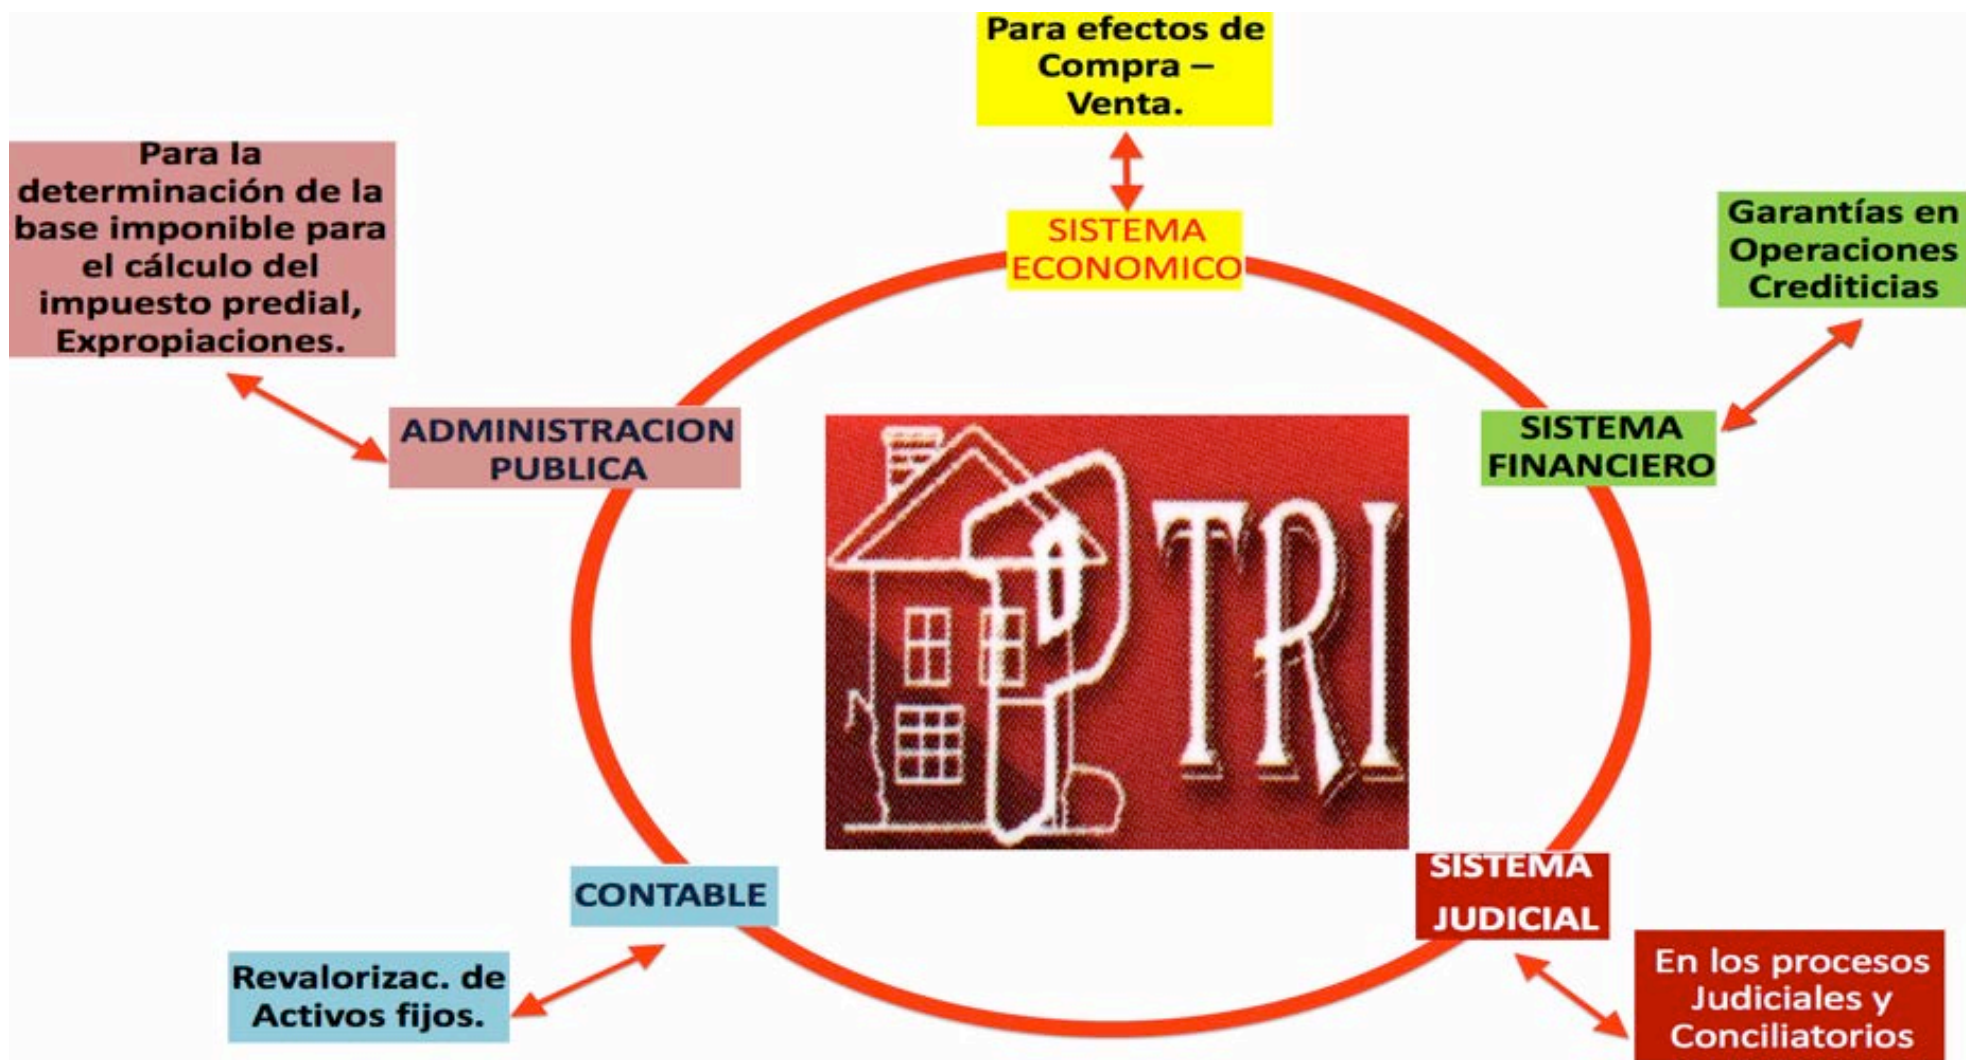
Para efectos de Compra – Venta.

Para la determinación de la base imponible para el cálculo del impuesto predial, Expropiaciones.

SISTEMA ECONOMICO

Garantías en Operaciones Crediticias

ADMINISTRACION PUBLICA

SISTEMA FINANCIERO

TRI

CONTABLE

SISTEMA JUDICIAL

Revalorizac. de Activos fijos.

En los procesos Judiciales y Conciliatorios